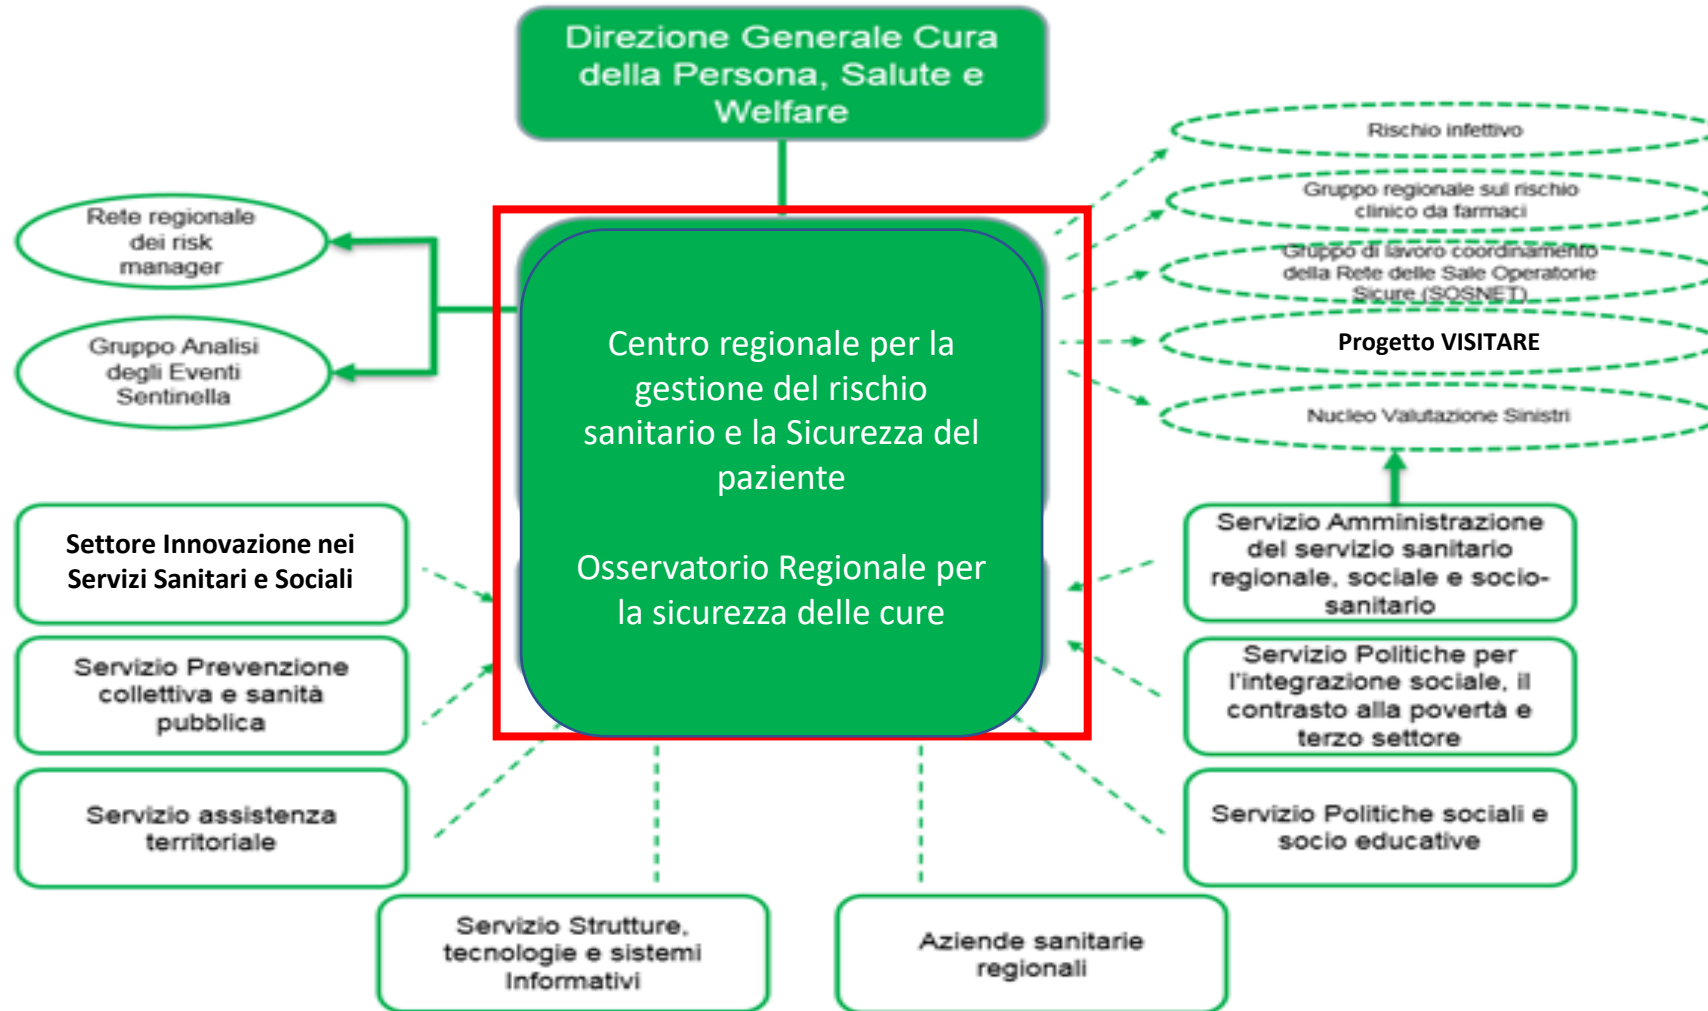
Direzione Generale Cura della Persona, Salute e Welfare

Rete regionale dei risk manager

Gruppo Analisi degli Eventi Sentinella

Centro regionale per la gestione del rischio sanitario e la Sicurezza del paziente

Osservatorio Regionale per la sicurezza delle cure

Rischio infettivo

Gruppo regionale sul rischio clinico da farmaci

Gruppo di lavoro coordinamento della Rete delle Sale Operatorie Sicure (SOSNET)

Progetto VISITARE

Nucleo Valutazione Sinistri

Settore Innovazione nei Servizi Sanitari e Sociali

Servizio Prevenzione collettiva e sanità pubblica

Servizio assistenza territoriale

Servizio Amministrazione del servizio sanitario regionale, sociale e socio-sanitario

Servizio Politiche per l'integrazione sociale, il contrasto alla povertà e terzo settore

Servizio Politiche sociali e socio educative

Servizio Strutture, tecnologie e sistemi Informativi

Aziende sanitarie regionali